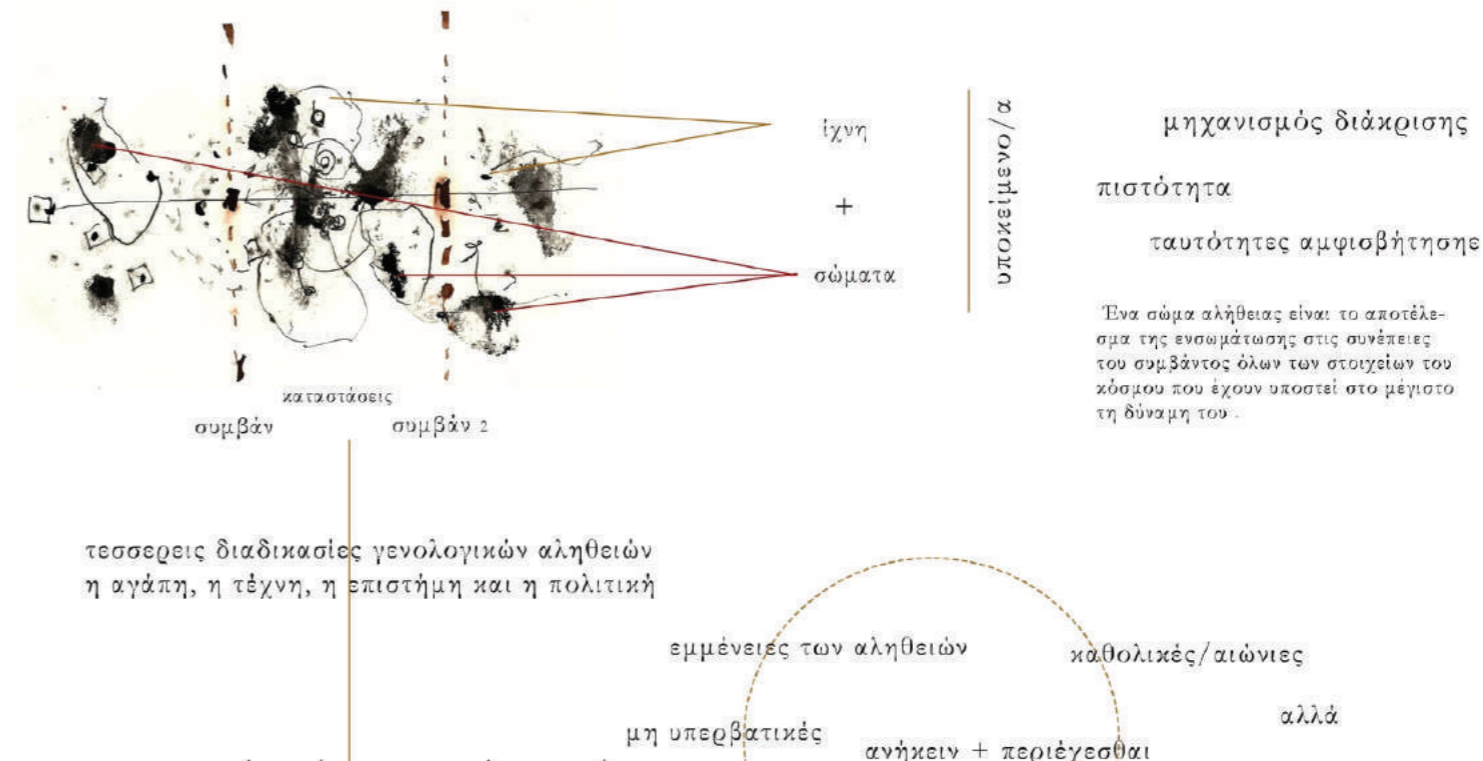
ίχνη

+

σώματα

υποκείμενο/α

καταστάσεις

συμβάν

συμβάν 2

μηχανισμός διάκρισης

πιστότητα

ταυτότητες αμφισβήτησηε

Ένα σώμα αλήθειας είναι το αποτέλεσμα της ενσωμάτωσης στις συνέπειες του συμβάντος όλων των στοιχείων του κόσμου που έχουν υποστεί στο μέγιστο τη δύναμη του .

τεσσερεις διαδικασίες γενολογικών αληθειών
η αγάπη, η τέχνη, η επιστήμη και η πολιτική

εμμένειες των αληθειών

καθολικές/αιώνιες

αλλά

μη υπερβατικές

ανήκειν + περιέχεσθαι